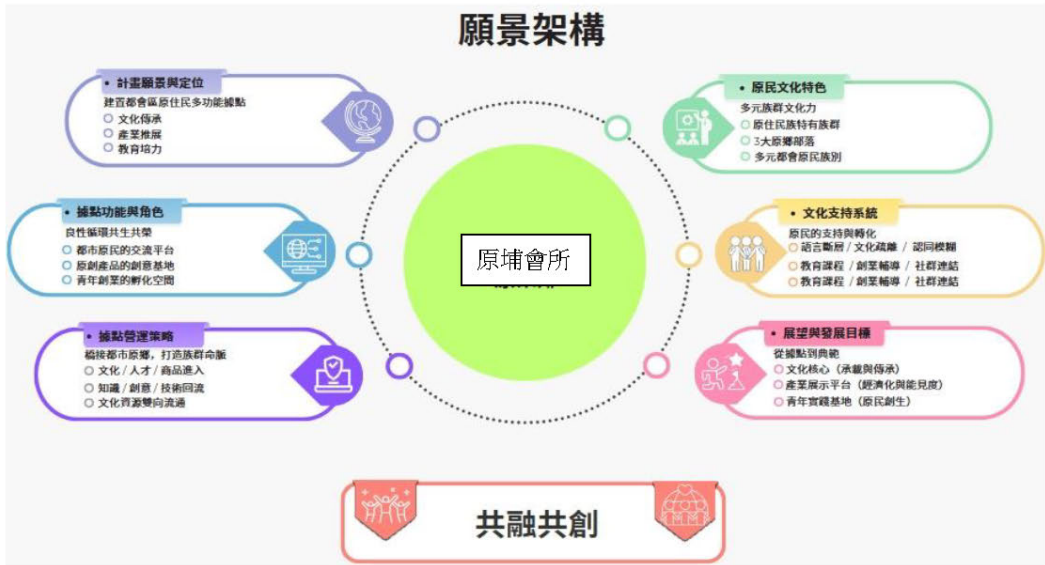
願景架構

• 計畫願景與定位
建置都會區原住民多功能據點
○ 文化傳承
○ 產業推展
○ 教育培力

• 據點功能與角色
良性循環共生共榮
○ 都市原民的交流平台
○ 原創產品的創意基地
○ 青年創業的孵化空間

• 據點營運策略
橋接都市原鄉，打造族群命脈
○ 文化 / 人才 / 商品進入
○ 知識 / 創意 / 技術回流
○ 文化資源雙向流通

原埔會所

• 原民文化特色
多元族群文化力
○ 原住民族特有族群
○ 3大原鄉部落
○ 多元都會原民族別

• 文化支持系統
原民的支持與轉化
○ 語言斷層 / 文化疏離 / 認同模糊
○ 教育課程 / 創業輔導 / 社群連結
○ 教育課程 / 創業輔導 / 社群連結

• 展望與發展目標
從據點到典範
○ 文化核心（承載與傳承）
○ 產業展示平台（經濟化與能見度）
○ 青年實踐基地（原民創生）

共融共創